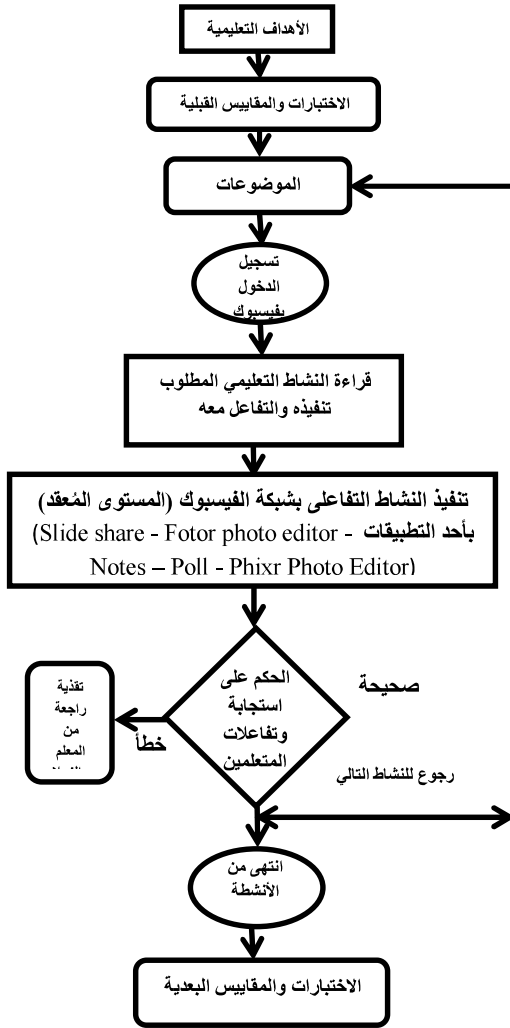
الأهداف التعليمية

الاختبارات والمقاييس القبلية

الموضوعات

تسجيل الدخول بفيسبوك

قراءة النشاط التعليمي المطلوب تنفيذه والتفاعل معه

تنفيذ النشاط التفاعلى بشبكة الفيسبوك (المستوى المُعقد) بأحد التطبيقات - (Slide share - Fotor photo editor - Notes – Poll - Phixr Photo Editor)

الحكم على استجابة وتفاعلات المتعلمين

صحيحة

خطأ

تغذية راجعة من المعلم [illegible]

رجوع للنشاط التالي

انتهى من الأنشطة

الاختبارات والمقاييس البعدية